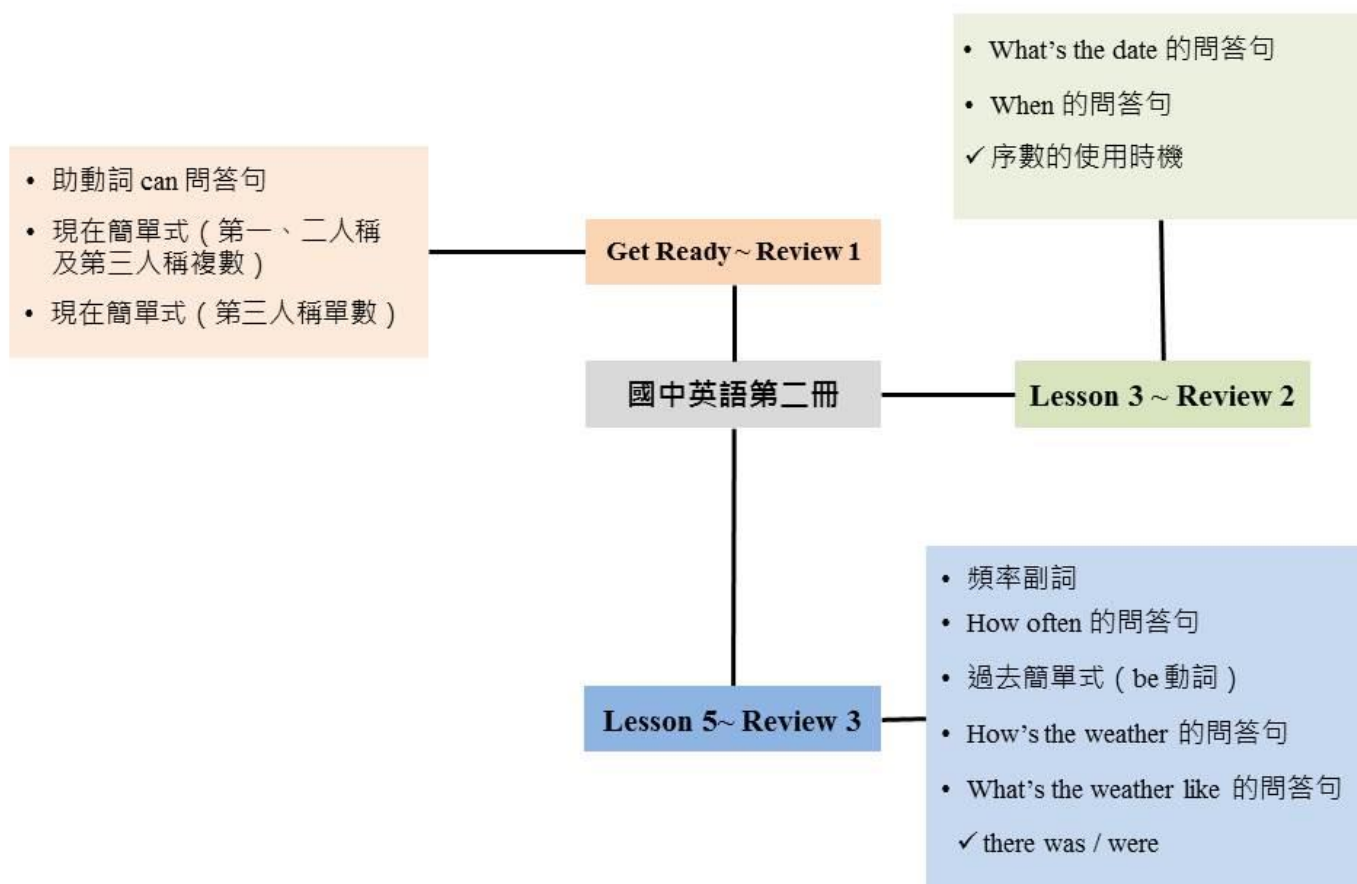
• What's the date 的問答句
• When 的問答句
✓ 序數的使用時機

• 助動詞 can 問答句
• 現在簡單式（第一、二人稱及第三人稱複數）
• 現在簡單式（第三人稱單數）

Get Ready ~ Review 1

國中英語第二冊

Lesson 3 ~ Review 2

Lesson 5~ Review 3

• 頻率副詞
• How often 的問答句
• 過去簡單式（be 動詞）
• How's the weather 的問答句
• What's the weather like 的問答句
✓ there was / were